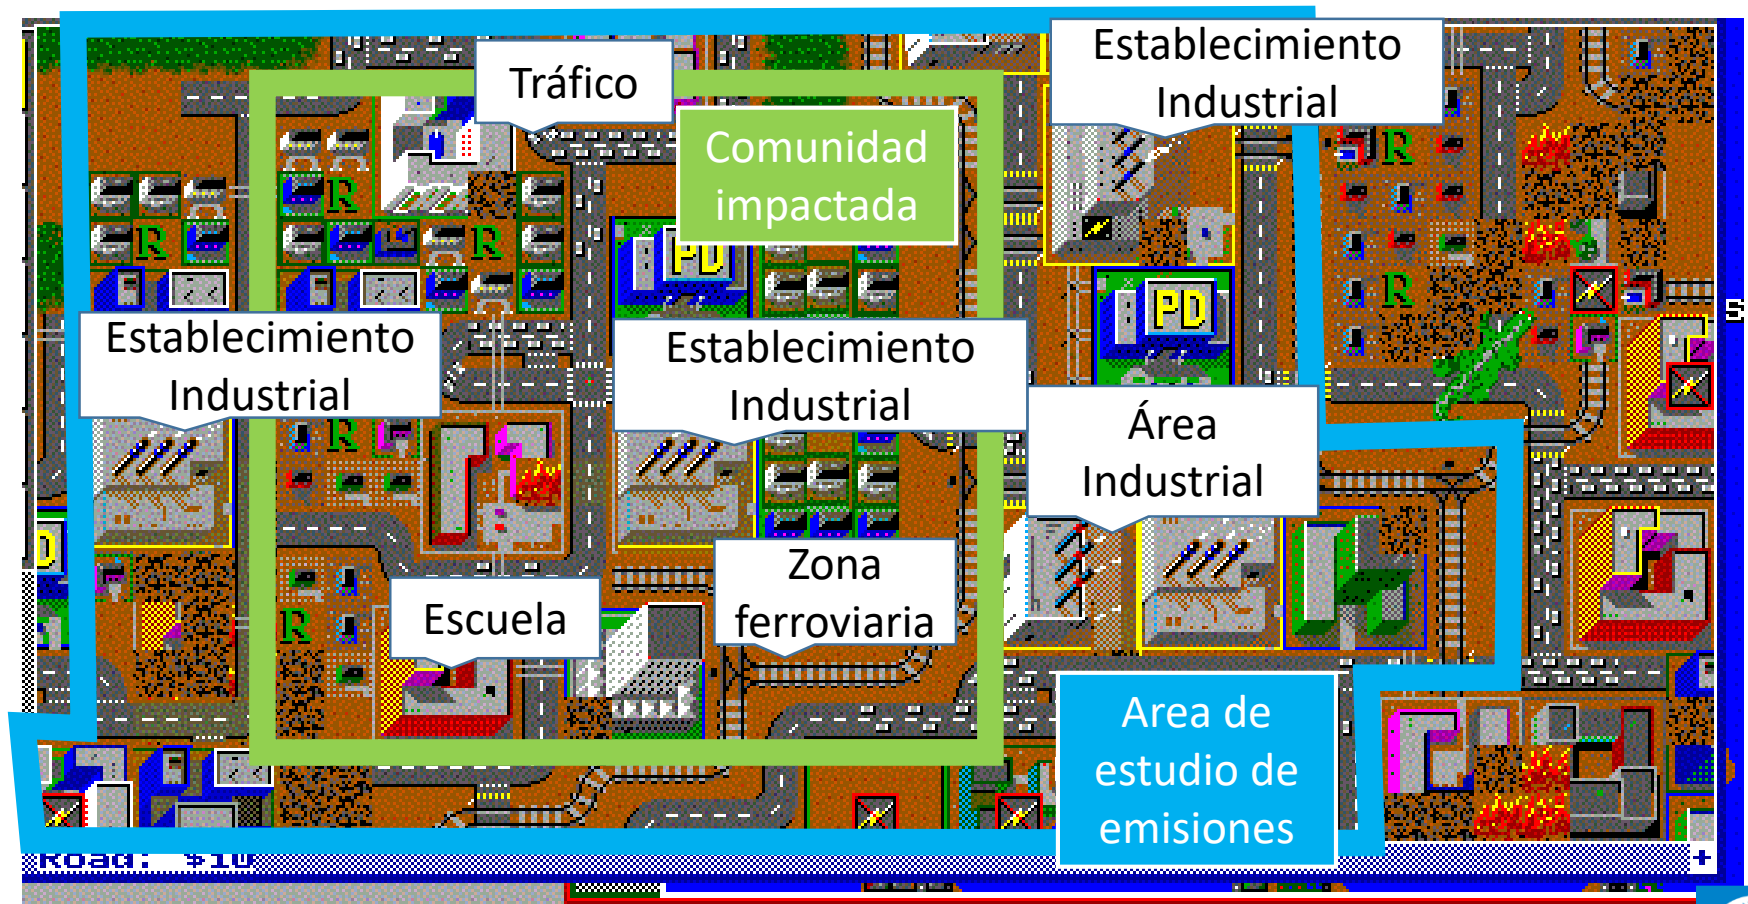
Tráfico

Comunidad impactada

Establecimiento Industrial

Establecimiento Industrial

Establecimiento Industrial

Área Industrial

Escuela

Zona ferroviaria

Area de estudio de emisiones

R

R

R

R

R

R

R

PD

PD

Road: $10